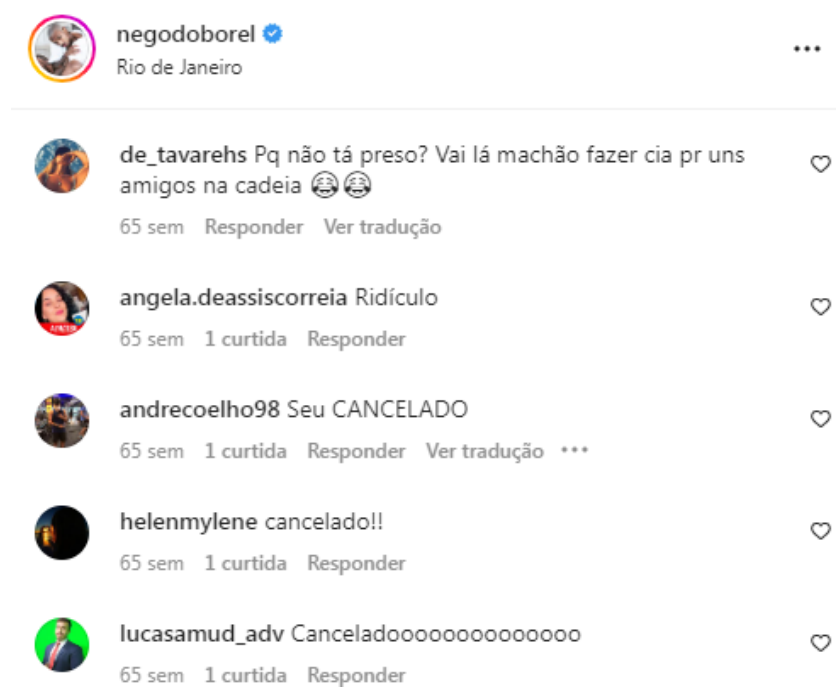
negodoborel
Rio de Janeiro

de_tavarehs Pq não tá preso? Vai lá machão fazer cia pr uns amigos na cadeia 😂😂
65 sem Responder Ver tradução

angela.deassiscorreia Ridículo
65 sem 1 curtida Responder

andrecoelho98 Seu CANCELADO
65 sem 1 curtida Responder Ver tradução

helenmylene cancelado!!
65 sem 1 curtida Responder

lucasamud_adv Canceladooooooooooooooo
65 sem 1 curtida Responder